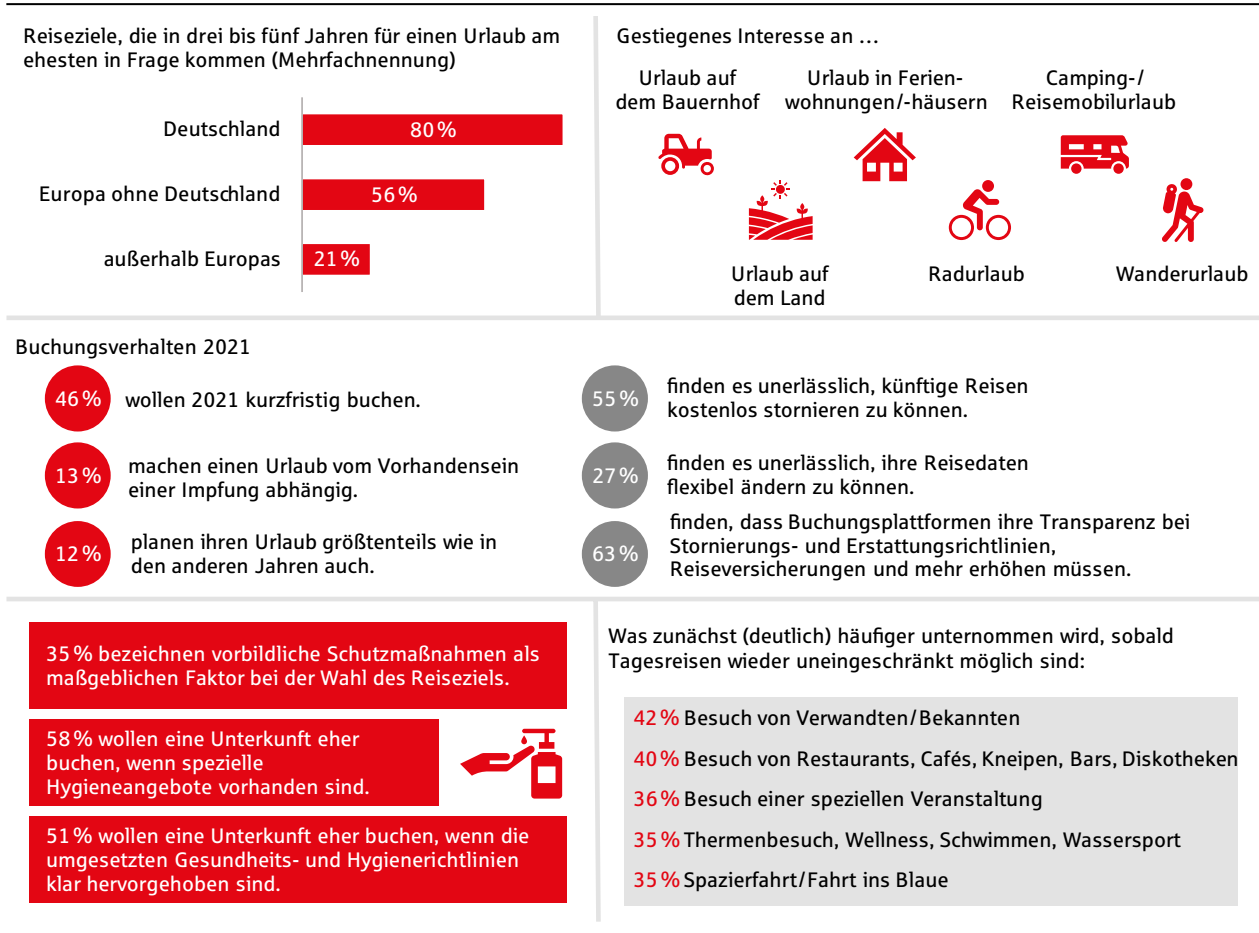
Reiseziele, die in drei bis fünf Jahren für einen Urlaub am ehesten in Frage kommen (Mehrfachnennung)

Deutschland 80 %

Europa ohne Deutschland 56 %

außerhalb Europas 21 %

Gestiegenes Interesse an …

Urlaub auf dem Bauernhof

Urlaub in Ferienwohnungen/-häusern

Camping-/ Reisemobilurlaub

Urlaub auf dem Land

Radurlaub

Wanderurlaub

Buchungsverhalten 2021

46 % wollen 2021 kurzfristig buchen.

13 % machen einen Urlaub vom Vorhandensein einer Impfung abhängig.

12 % planen ihren Urlaub größtenteils wie in den anderen Jahren auch.

55 % finden es unerlässlich, künftige Reisen kostenlos stornieren zu können.

27 % finden es unerlässlich, ihre Reisedaten flexibel ändern zu können.

63 % finden, dass Buchungsplattformen ihre Transparenz bei Stornierungs- und Erstattungsrichtlinien, Reiseversicherungen und mehr erhöhen müssen.

35 % bezeichnen vorbildliche Schutzmaßnahmen als maßgeblichen Faktor bei der Wahl des Reiseziels.

58 % wollen eine Unterkunft eher buchen, wenn spezielle Hygieneangebote vorhanden sind.

51 % wollen eine Unterkunft eher buchen, wenn die umgesetzten Gesundheits- und Hygienerichtlinien klar hervorgehoben sind.

Was zunächst (deutlich) häufiger unternommen wird, sobald Tagesreisen wieder uneingeschränkt möglich sind:

42 % Besuch von Verwandten/Bekannten

40 % Besuch von Restaurants, Cafés, Kneipen, Bars, Diskotheken

36 % Besuch einer speziellen Veranstaltung

35 % Thermenbesuch, Wellness, Schwimmen, Wassersport

35 % Spazierfahrt/Fahrt ins Blaue